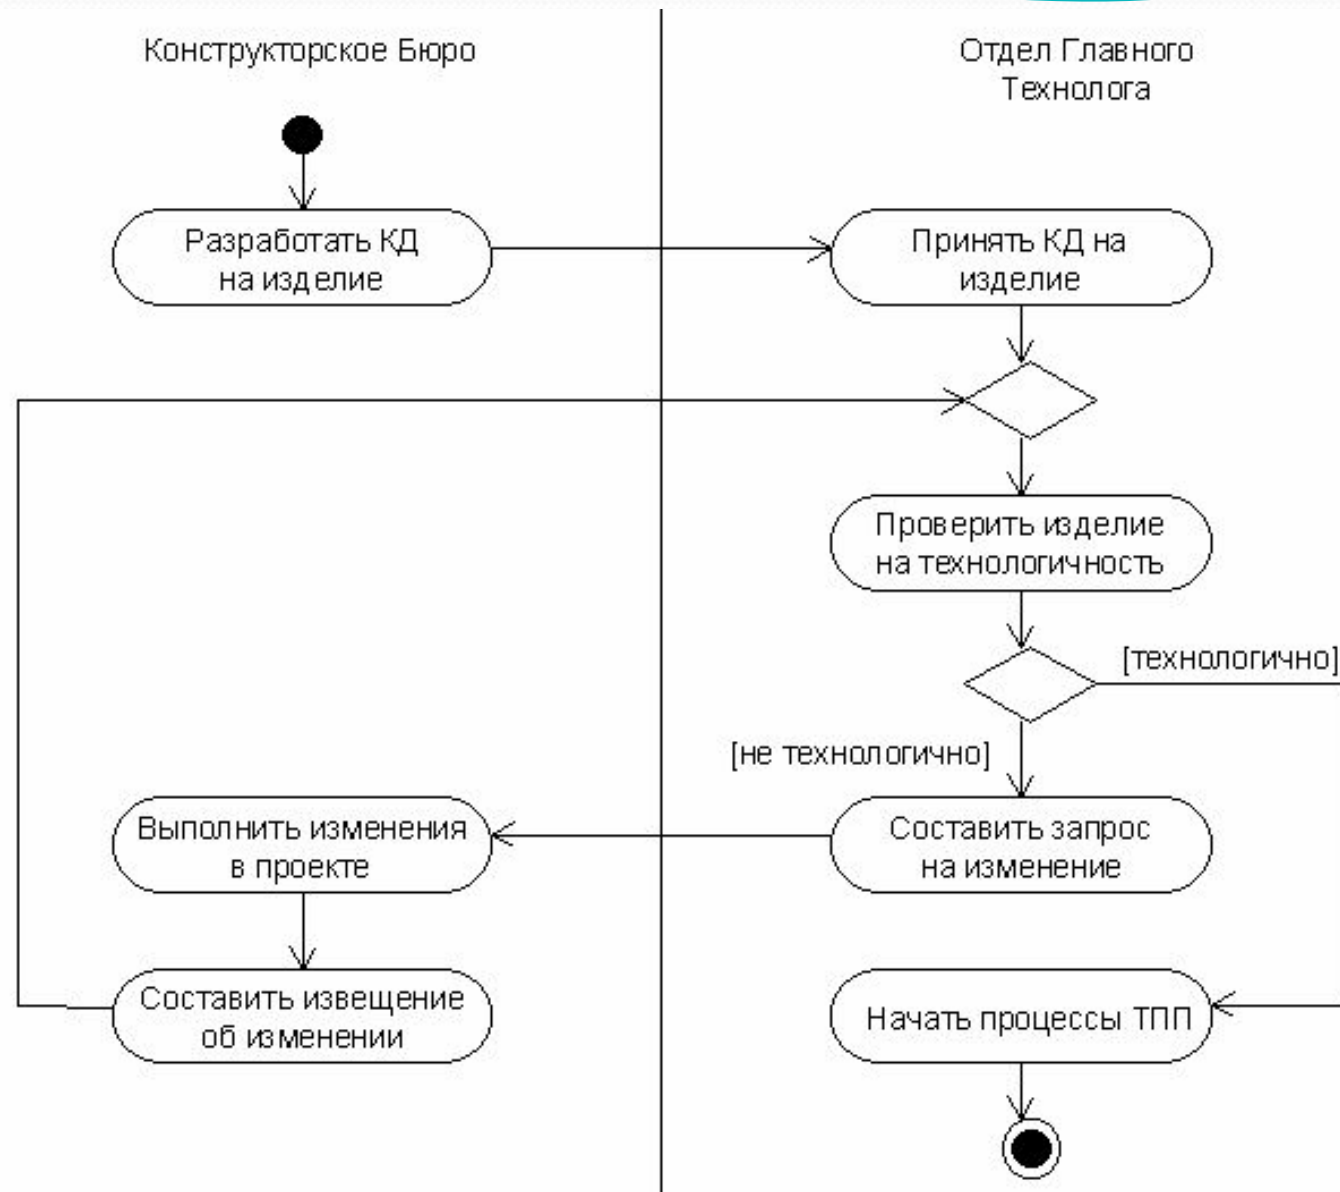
Конструкторское Бюро

Отдел Главного Технолога

Разработать КД на изделие

Принять КД на изделие

Проверить изделие на технологичность

[технологично]

[не технологично]

Выполнить изменения в проекте

Составить запрос на изменение

Составить извещение об изменении

Начать процессы ТПП